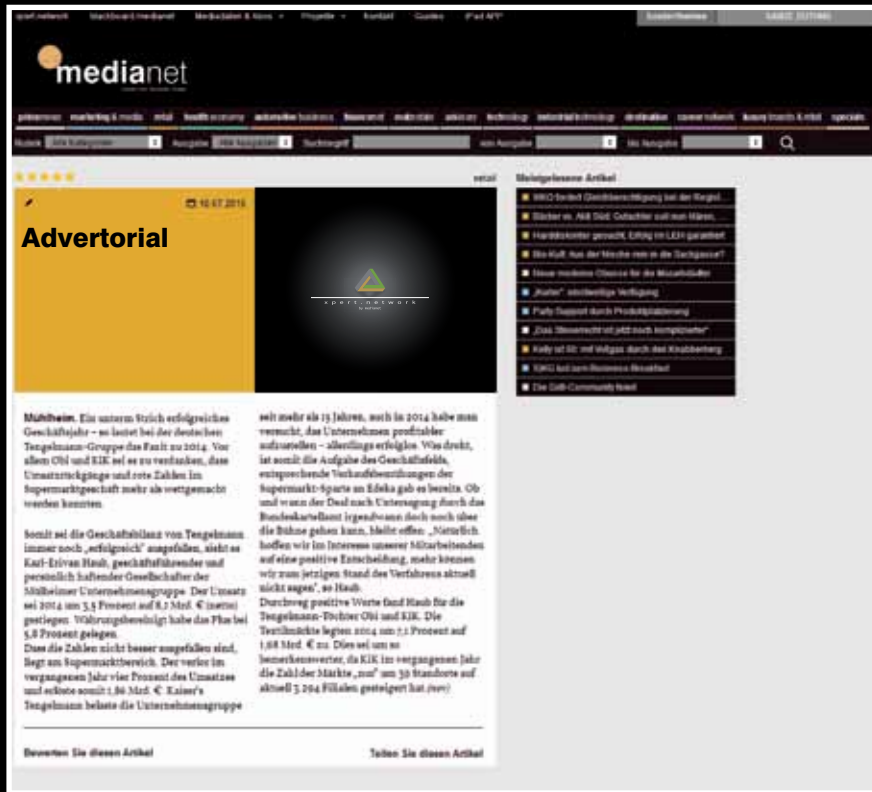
xpert.network   blackboard.medianet   Mediadaten & Abos   Projekte   Kontakt   Guides   iPad APP   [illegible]   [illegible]

medianet

primenews   marketing & media   retail   health economy   automotive business   financenet   real:estate   advisory   technology   industrial technology   destination   careernetwork   luxury brands & retail   specials

Rubrik Alle Kategorien   Ausgabe Alle Ausgaben   Suchbegriff   von Ausgabe   bis Ausgabe

retail

10.07.2015

Advertorial

xpert.network

Mülheim. Ein unterm Strich erfolgreiches Geschäftsjahr – so lautet bei der deutschen Tengelmann-Gruppe das Fazit zu 2014. Vor allem Obi und KiK sei es zu verdanken, dass Umsatzrückgänge und rote Zahlen im Supermarktgeschäft mehr als wettgemacht werden konnten.

Somit sei die Geschäftsbilanz von Tengelmann immer noch „erfolgreich" ausgefallen, sieht es Karl-Erivan Haub, geschäftsführender und persönlich haftender Gesellschafter der Mülheimer Unternehmensgruppe. Der Umsatz sei 2014 um 3,5 Prozent auf 8,1 Mrd. € (netto) gestiegen. Währungsbereinigt habe das Plus bei 5,8 Prozent gelegen.
Dass die Zahlen nicht besser ausgefallen sind, liegt am Supermarktbereich. Der verlor im vergangenen Jahr vier Prozent des Umsatzes und erlöste somit 1,86 Mrd. €. Kaiser's Tengelmann belaste die Unternehmensgruppe

seit mehr als 15 Jahren, auch in 2014 habe man versucht, das Unternehmen profitabler aufzustellen – allerdings erfolglos. Was druckt, ist somit die Aufgabe des Geschäftsfelds, entsprechende Verkaufsbemühungen der Supermarkt-Sparte an Edeka gab es bereits. Ob und wann der Deal nach Untersagung durch das Bundeskartellamt irgendwann doch noch über die Bühne gehen kann, bleibt offen: „Natürlich hoffen wir im Interesse unserer Mitarbeitenden auf eine positive Entscheidung, mehr können wir zum jetzigen Stand des Verfahrens aktuell nicht sagen", so Haub.
Durchweg positive Worte fand Haub für die Tengelmann-Töchter Obi und KiK. Die Textilmärkte legten 2014 um 7,1 Prozent auf 1,68 Mrd. € zu. Dies sei um so bemerkenswerter, da KiK im vergangenen Jahr die Zahl der Märkte „nur" um 50 Standorte auf aktuell 3.294 Filialen gesteigert hat. (nov)

Bewerten Sie diesen Artikel   Teilen Sie diesen Artikel

Meistgelesene Artikel
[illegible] fordert Gleichberechtigung bei der Regal...
Bäcker vs. Aldi Süd: Gutachter soll nun klären...
Handelskontor gesucht, Erfolg im LEH garantiert
Bio-Kult: Aus der Nische raus in die Sackgasse?
Neuer moderner Obersee für die Mosaikbilder
„Kurier" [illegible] Verfügung
Party Support durch Produktplatzierung
„Das Steuerrecht ist jetzt noch komplizierter"
Kelly ist fit: mit Vollgas durch den Knabberberg
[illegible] lud zum Business Breakfast
Die Gift-Community feiert